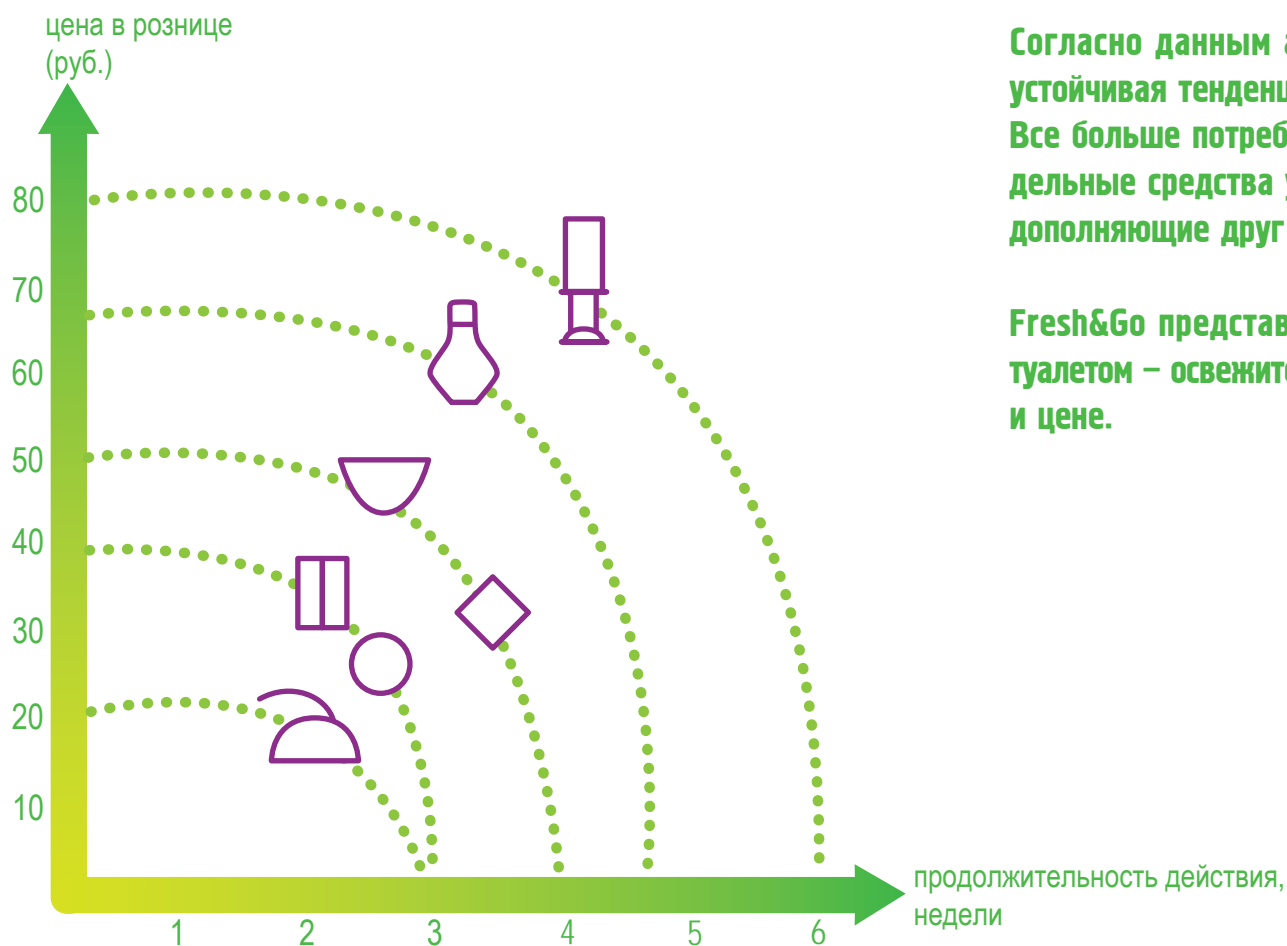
цена в рознице (руб.)

80
70
60
50
40
30
20
10

1 2 3 4 5 6

продолжительность действия, недели

Согласно данным а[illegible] устойчивая тенденц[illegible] Все больше потреб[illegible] дельные средства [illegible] дополняющие друг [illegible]

Fresh&Go представ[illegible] туалетом – освежит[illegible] и цене.